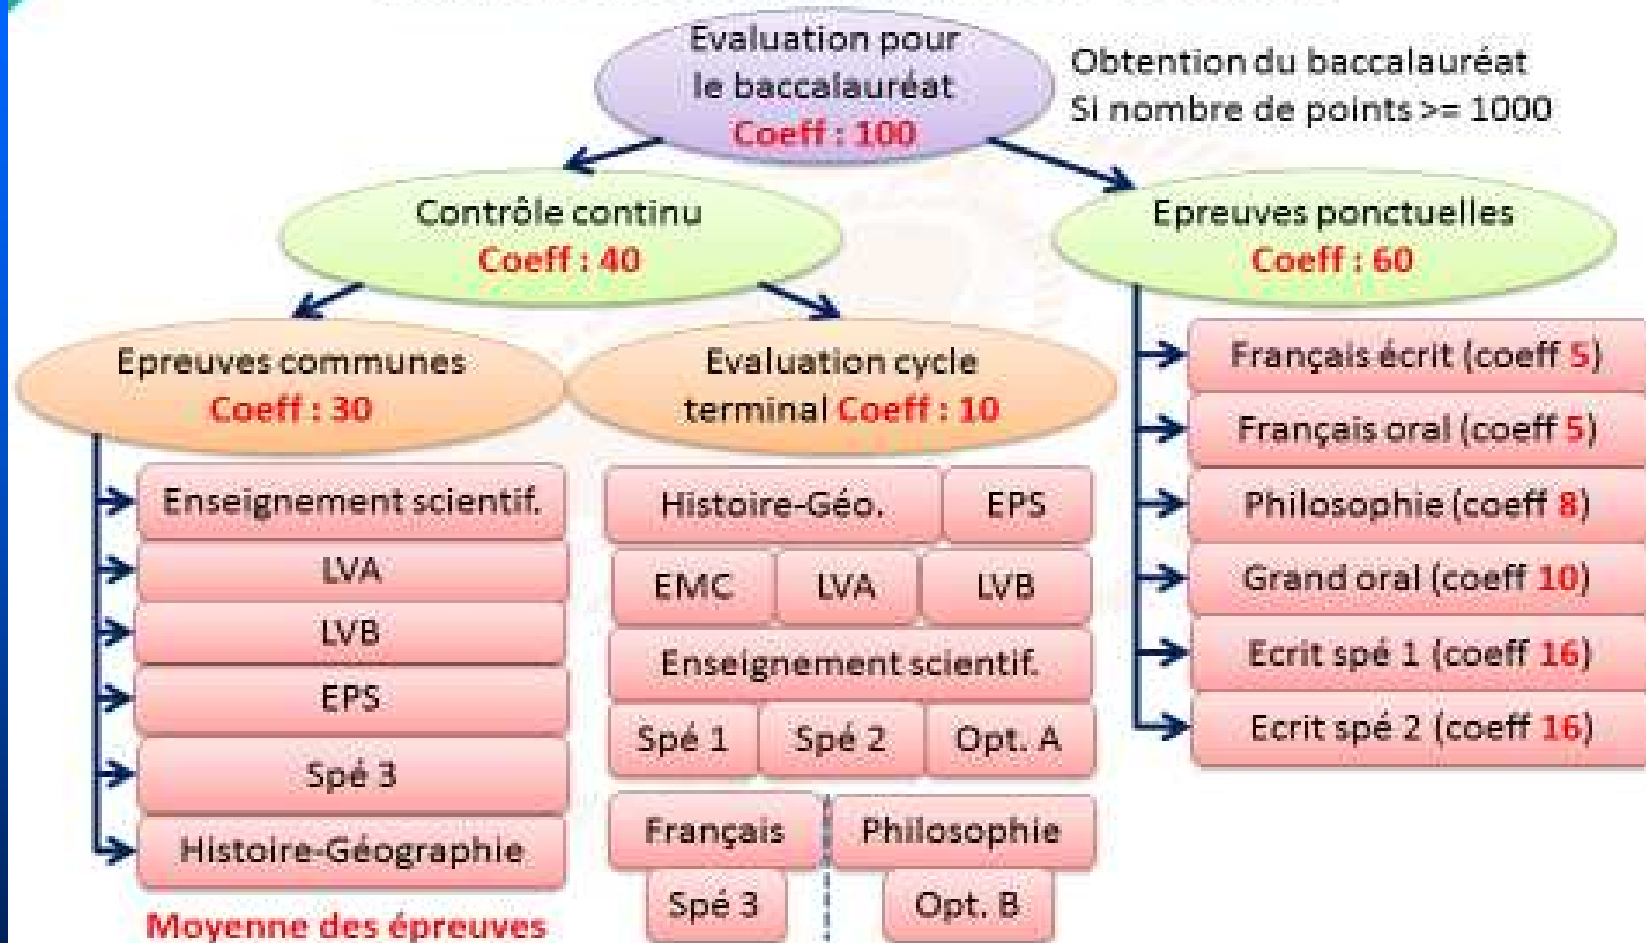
Evaluation pour le baccalauréat
Coeff : 100

Obtention du baccalauréat
Si nombre de points >= 1000

Contrôle continu
Coeff : 40

Epreuves ponctuelles
Coeff : 60

Epreuves communes
Coeff : 30

Evaluation cycle terminal Coeff : 10

Enseignement scientif.
LVA
LVB
EPS
Spé 3
Histoire-Géographie

Moyenne des épreuves

Histoire-Géo.
EPS
EMC
LVA
LVB
Enseignement scientif.
Spé 1
Spé 2
Opt. A
Français
Philosophie
Spé 3
Opt. B

Français écrit (coeff 5)
Français oral (coeff 5)
Philosophie (coeff 8)
Grand oral (coeff 10)
Ecrit spé 1 (coeff 16)
Ecrit spé 2 (coeff 16)